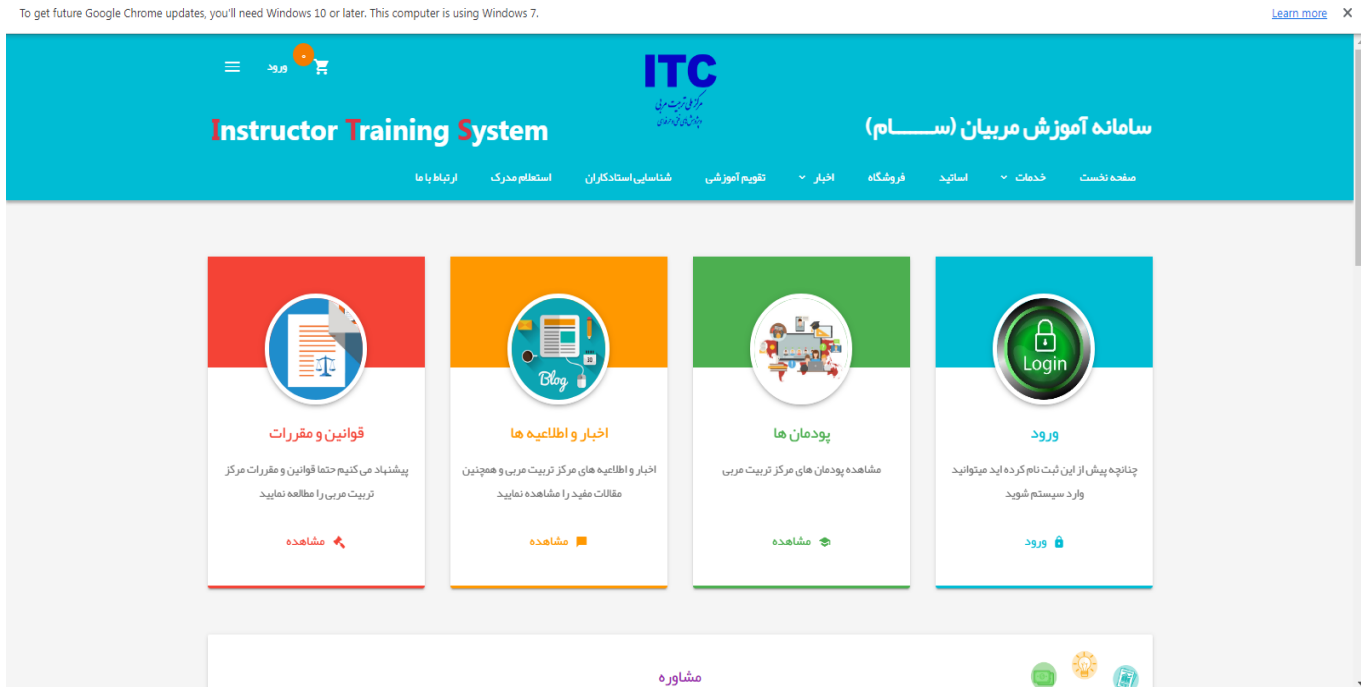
To get future Google Chrome updates, you'll need Windows 10 or later. This computer is using Windows 7.

Learn more

٠

ورود

ITC

مرکز ملی تربیت مربی

Instructor Training System

سامانه آموزش مربیان (ســـــام)

صفحه نخست

خدمات

اساتید

فروشگاه

اخبار

تقویم آموزشی

شناسایی استادکاران

استعلام مدرک

ارتباط با ما

Login

ورود

چنانچه پیش از این ثبت نام کرده اید میتوانید وارد سیستم شوید

ورود

پودمان ها

مشاهده پودمان های مرکز تربیت مربی

مشاهده

Blog

اخبار و اطلاعیه ها

اخبار و اطلاعیه های مرکز تربیت مربی و همچنین مقالات مفید را مشاهده نمایید

مشاهده

قوانین و مقررات

پیشنهاد می کنیم حتما قوانین و مقررات مرکز تربیت مربی را مطالعه نمایید

مشاهده

مشاوره